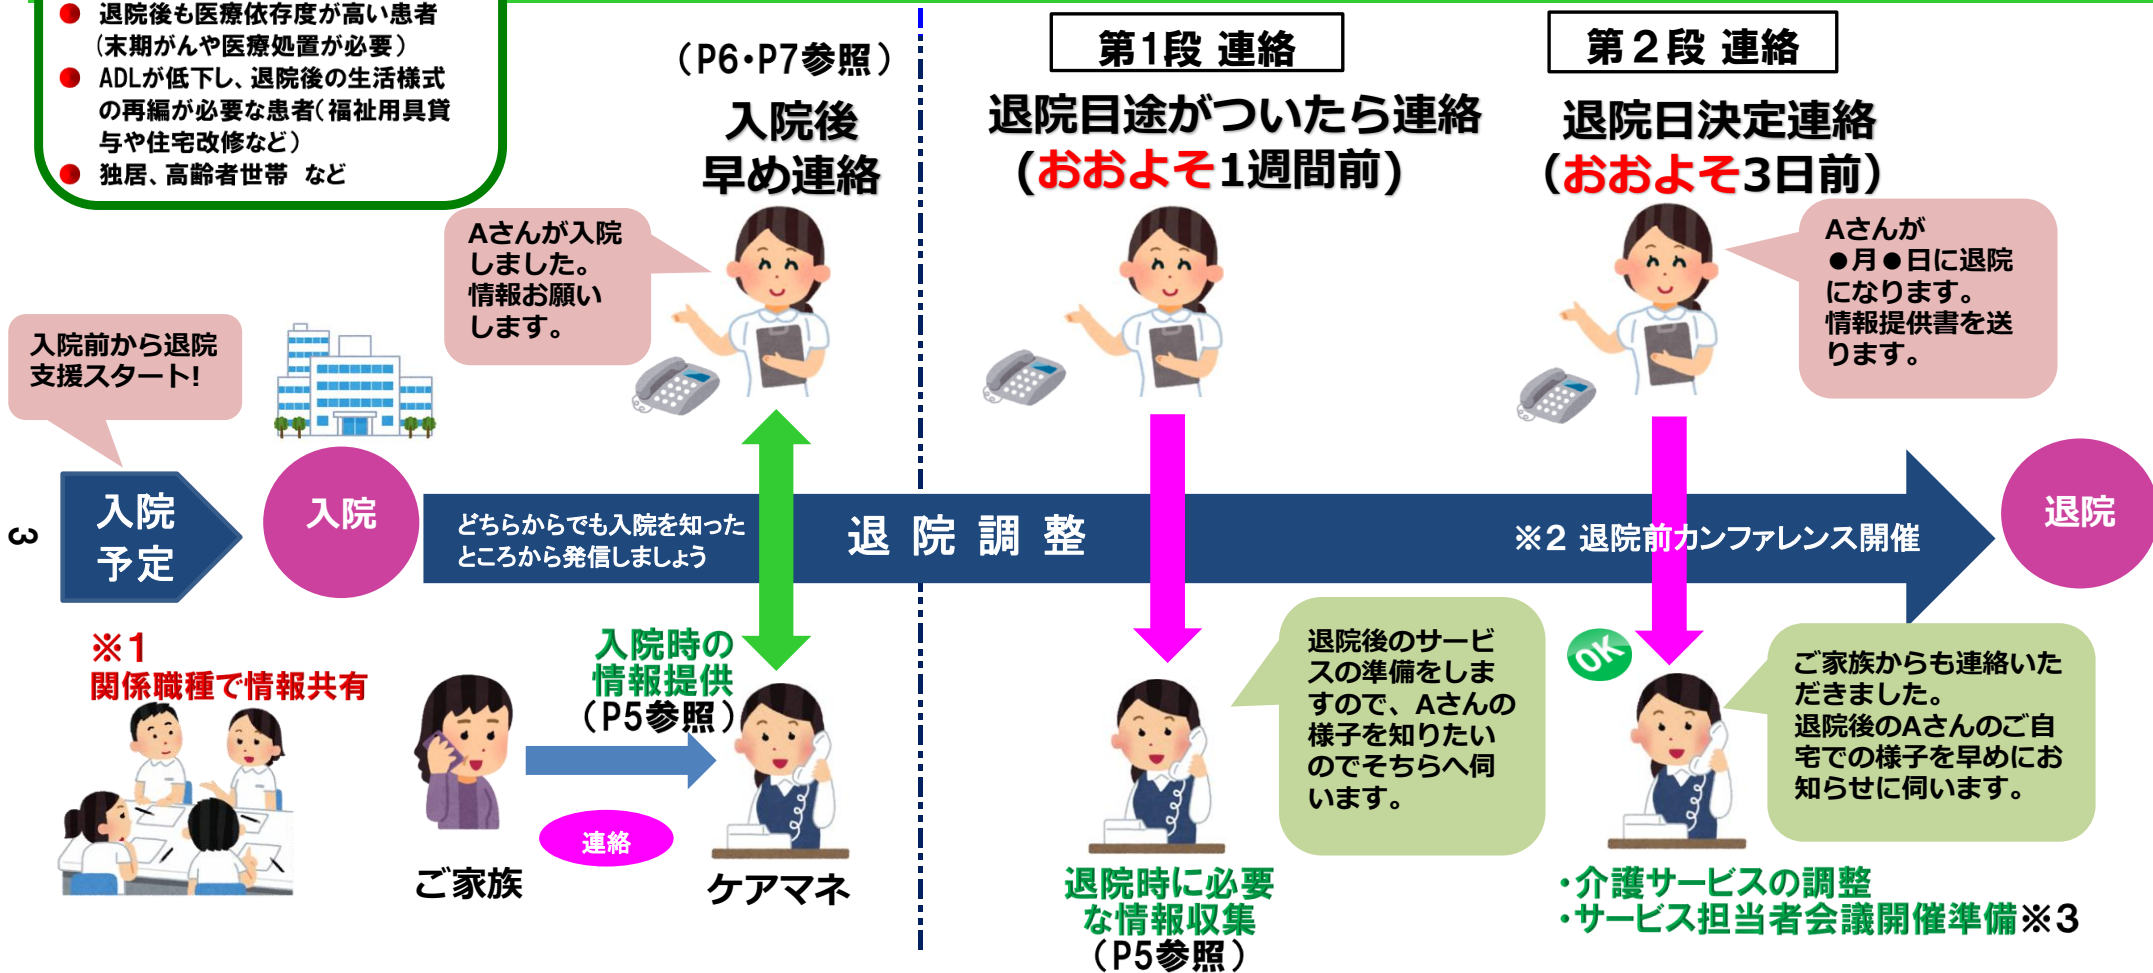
● 退院後も医療依存度が高い患者（末期がんや医療処置が必要）
● ADLが低下し、退院後の生活様式の再編が必要な患者（福祉用具貸与や住宅改修など）
● 独居、高齢者世帯　など

（P6・P7参照）
入院後
早め連絡

第1段 連絡
退院目途がついたら連絡
（おおよそ1週間前）

第２段 連絡
退院日決定連絡
（おおよそ3日前）

Aさんが入院しました。情報お願いします。

Aさんが●月●日に退院になります。情報提供書を送ります。

入院前から退院支援スタート!

3

入院
予定

入院

どちらからでも入院を知ったところから発信しましょう

退 院 調 整

※2 退院前カンファレンス開催

退院

※1
関係職種で情報共有

入院時の
情報提供
（P5参照）

連絡

ご家族

ケアマネ

退院後のサービスの準備をしますので、Aさんの様子を知りたいのでそちらへ伺います。

OK

ご家族からも連絡いただきました。退院後のAさんのご自宅での様子を早めにお知らせに伺います。

退院時に必要な情報収集
（P5参照）

・介護サービスの調整
・サービス担当者会議開催準備※3